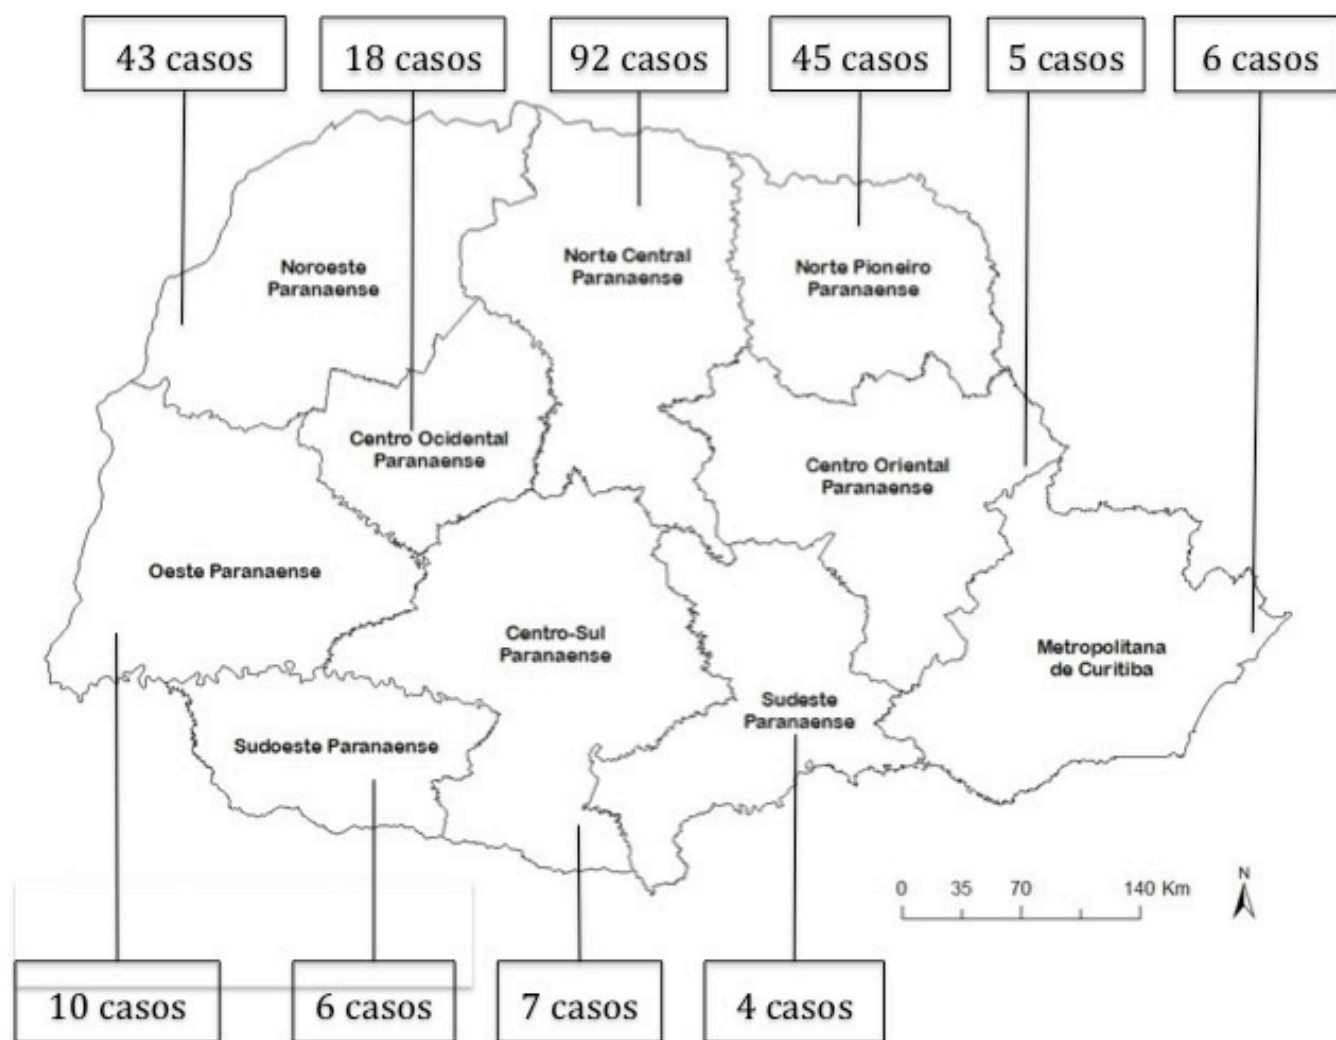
43 casos

18 casos

92 casos

45 casos

5 casos

6 casos

Noroeste Paranaense

Norte Central Paranaense

Norte Pioneiro Paranaense

Centro Ocidental Paranaense

Centro Oriental Paranaense

Oeste Paranaense

Centro-Sul Paranaense

Metropolitana de Curitiba

Sudeste Paranaense

Sudoeste Paranaense

0 35 70 140 Km

N

10 casos

6 casos

7 casos

4 casos